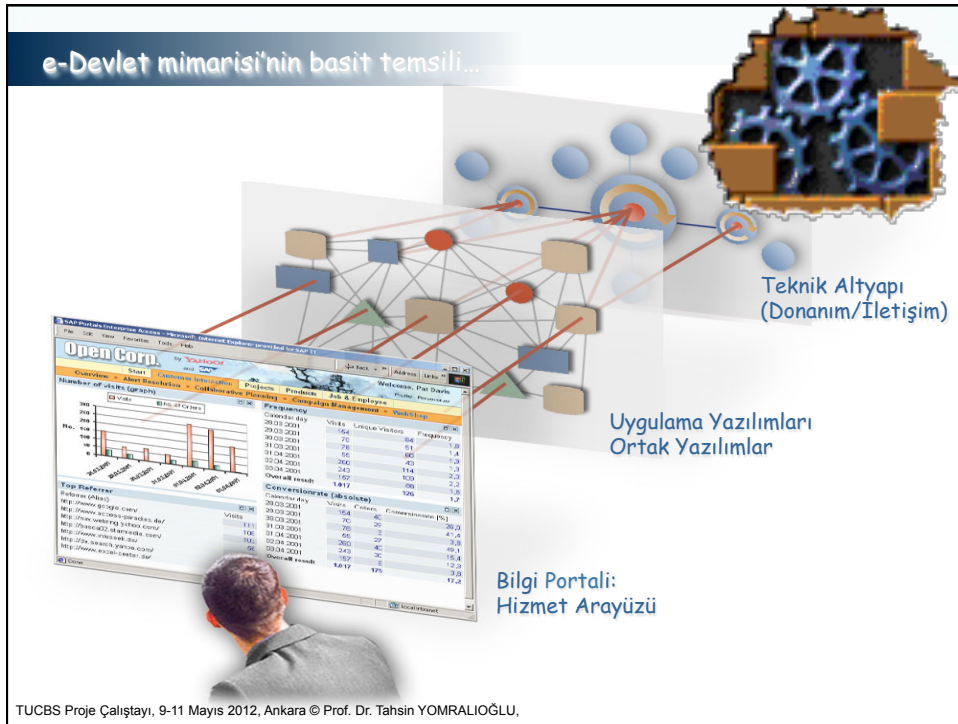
e-Devlet mimarisi'nin basit temsili…

Teknik Altyapı (Donanım/İletişim)

Uygulama Yazılımları Ortak Yazılımlar

Bilgi Portali: Hizmet Arayüzü

Open Corp.

Start

Overview

Projects

Products

Welcome, Pat Davis

Number of visits (graph)

Visits

Frequency

Calendar day

Visits

Unique Visitors

Frequency

Overall result

Conversionrate (absolute)

Top Referrer

Referrer (Alias)

Visits

Done

Local intranet

TUCBS Proje Çalıştayı, 9-11 Mayıs 2012, Ankara © Prof. Dr. Tahsin YOMRALIOĞLU,